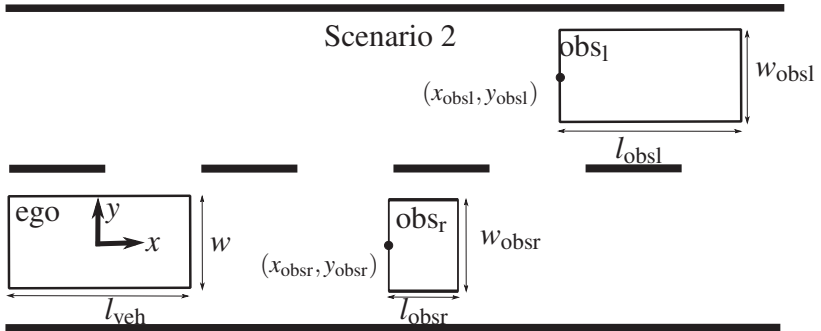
Scenario 2

$\mathrm{obs_l}$

$w_{\mathrm{obsl}}$

$(x_{\mathrm{obsl}}, y_{\mathrm{obsl}})$

$l_{\mathrm{obsl}}$

ego $y$ $x$

$w$

$\mathrm{obs_r}$

$w_{\mathrm{obsr}}$

$(x_{\mathrm{obsr}}, y_{\mathrm{obsr}})$

$l_{\mathrm{veh}}$

$l_{\mathrm{obsr}}$